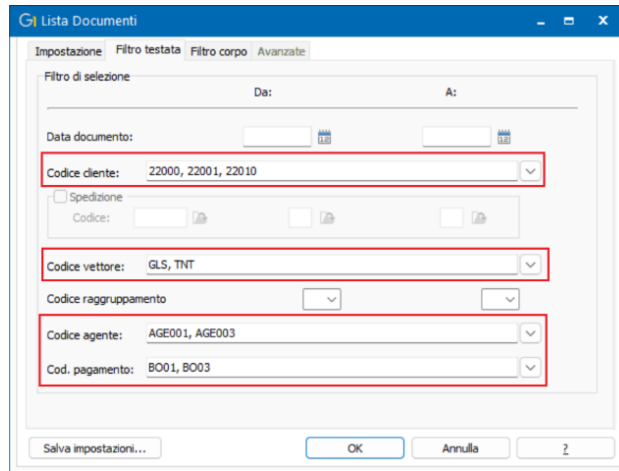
Lista Documenti

Impostazione | Filtro testata | Filtro corpo | Avanzate

Filtro di selezione

Da:

A:

Data documento:

Codice cliente: 22000, 22001, 22010

Spedizione

Codice:

Codice vettore: GLS, TNT

Codice raggruppamento

Codice agente: AGE001, AGE003

Cod. pagamento: BO01, BO03

Salva impostazioni...

OK

Annulla

?